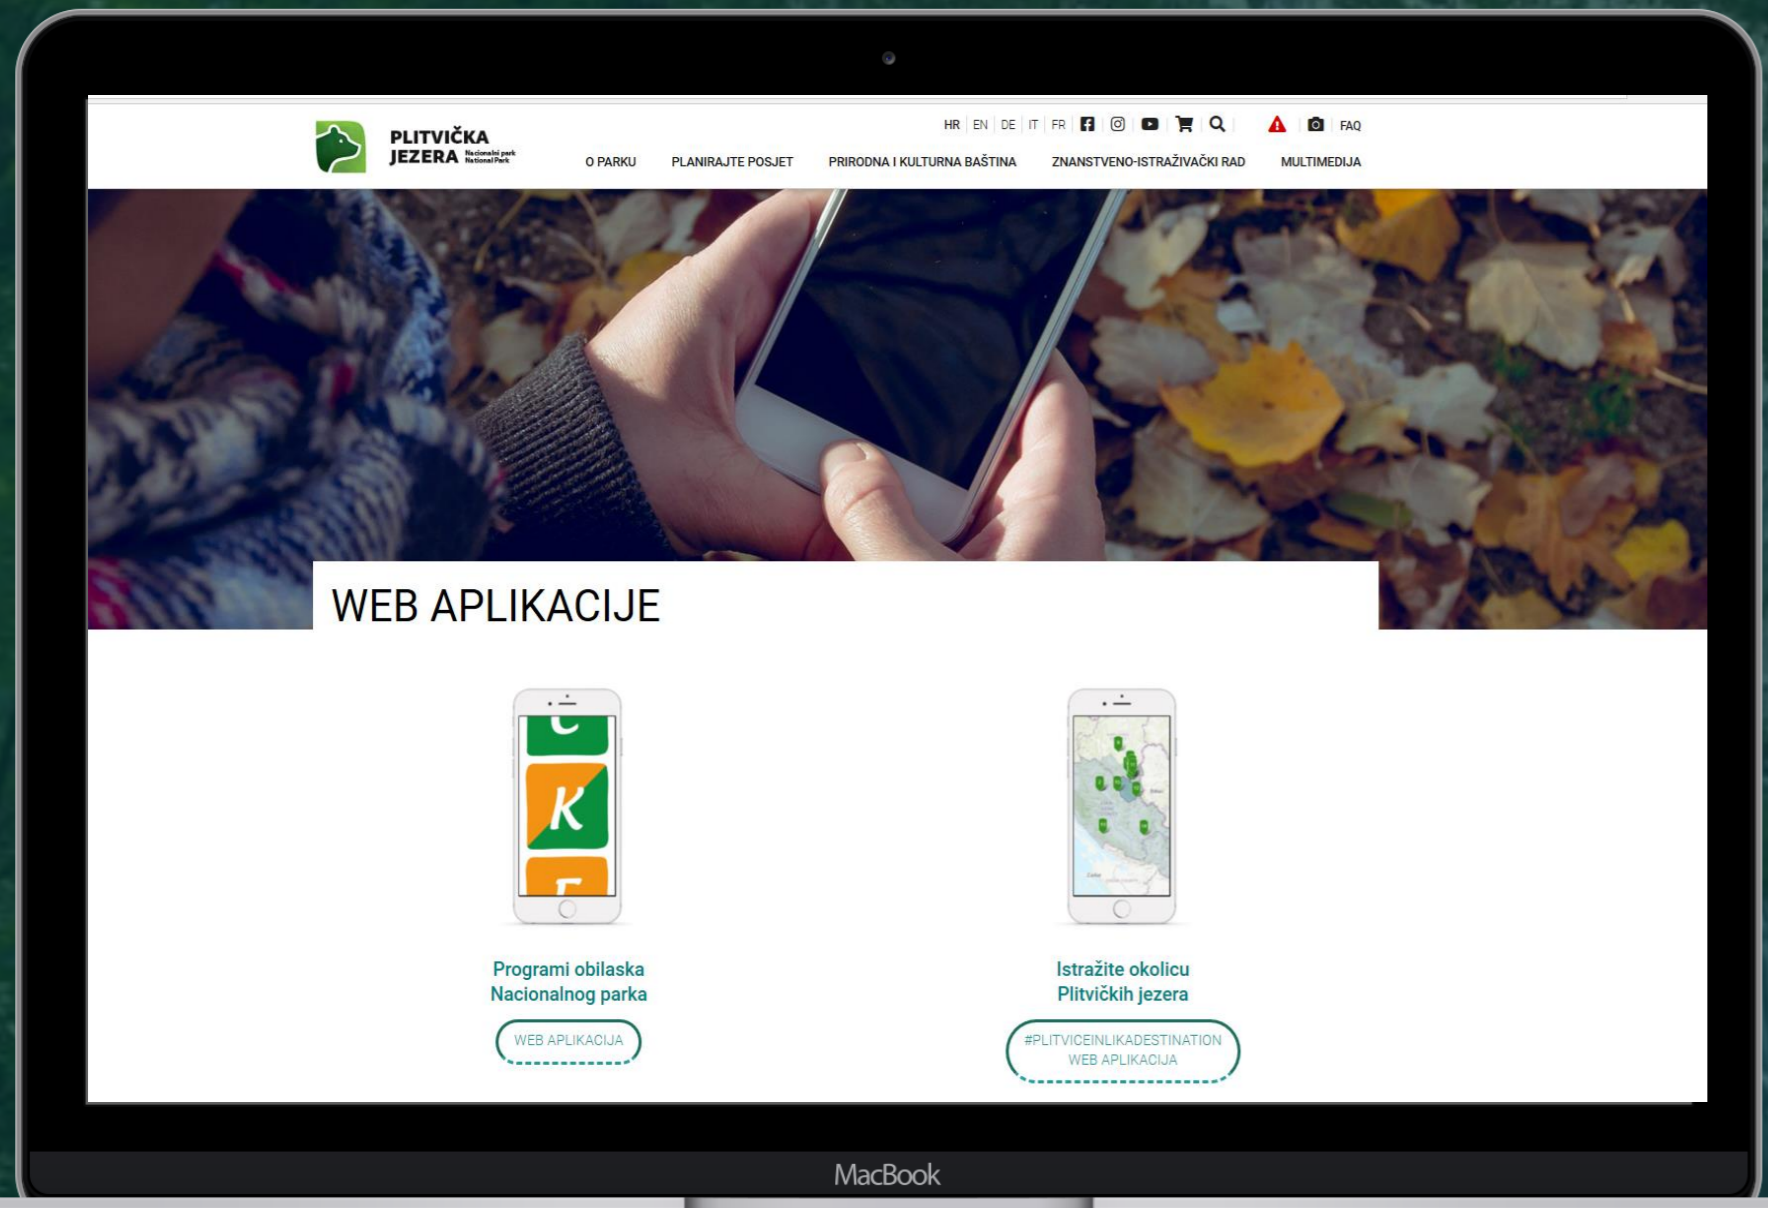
PLITVIČKA JEZERA Nacionalni park National Park

HR | EN | DE | IT | FR | FAQ

O PARKU PLANIRAJTE POSJET PRIRODNA I KULTURNA BAŠTINA ZNANSTVENO-ISTRAŽIVAČKI RAD MULTIMEDIJA

WEB APLIKACIJE

K

Programi obilaska Nacionalnog parka

WEB APLIKACIJA

Istražite okolicu Plitvičkih jezera

#PLITVICEINLIKADESTINATION WEB APLIKACIJA

MacBook